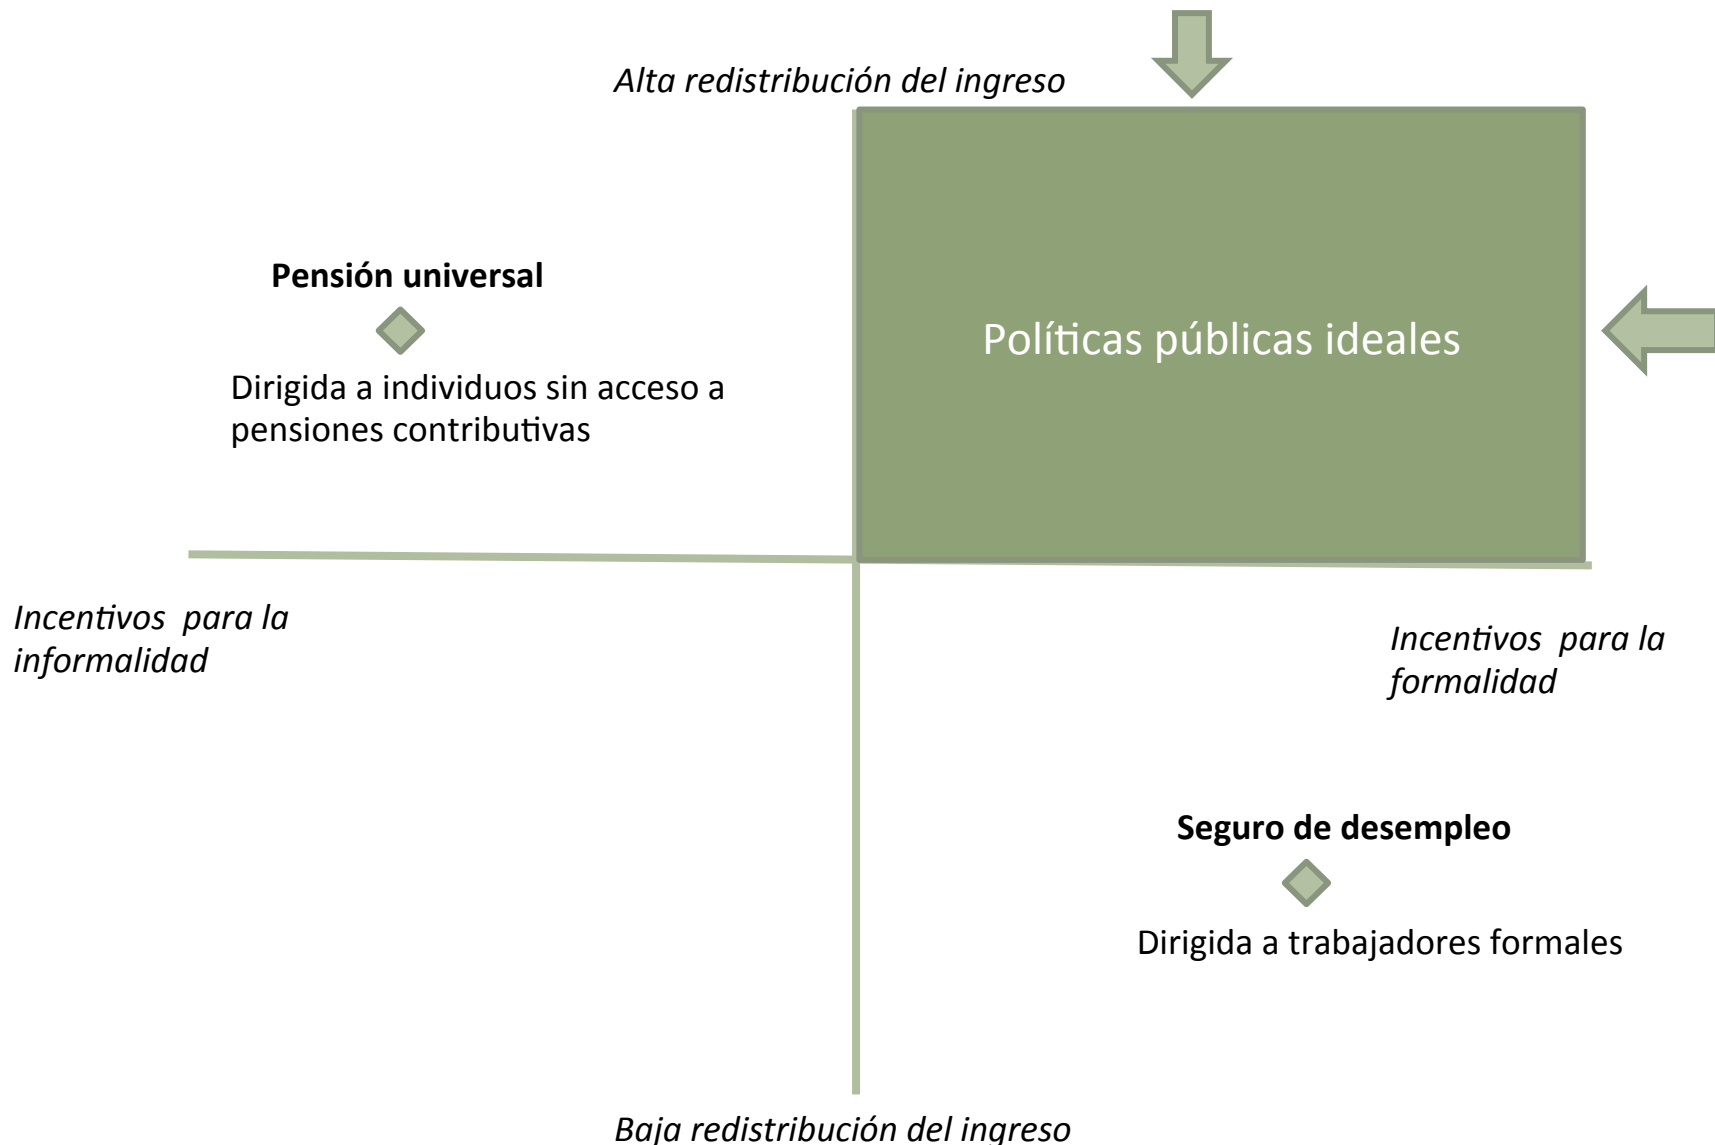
Alta redistribución del ingreso

Pensión universal

Dirigida a individuos sin acceso a pensiones contributivas

Políticas públicas ideales

Incentivos para la informalidad

Incentivos para la formalidad

Seguro de desempleo

Dirigida a trabajadores formales

Baja redistribución del ingreso